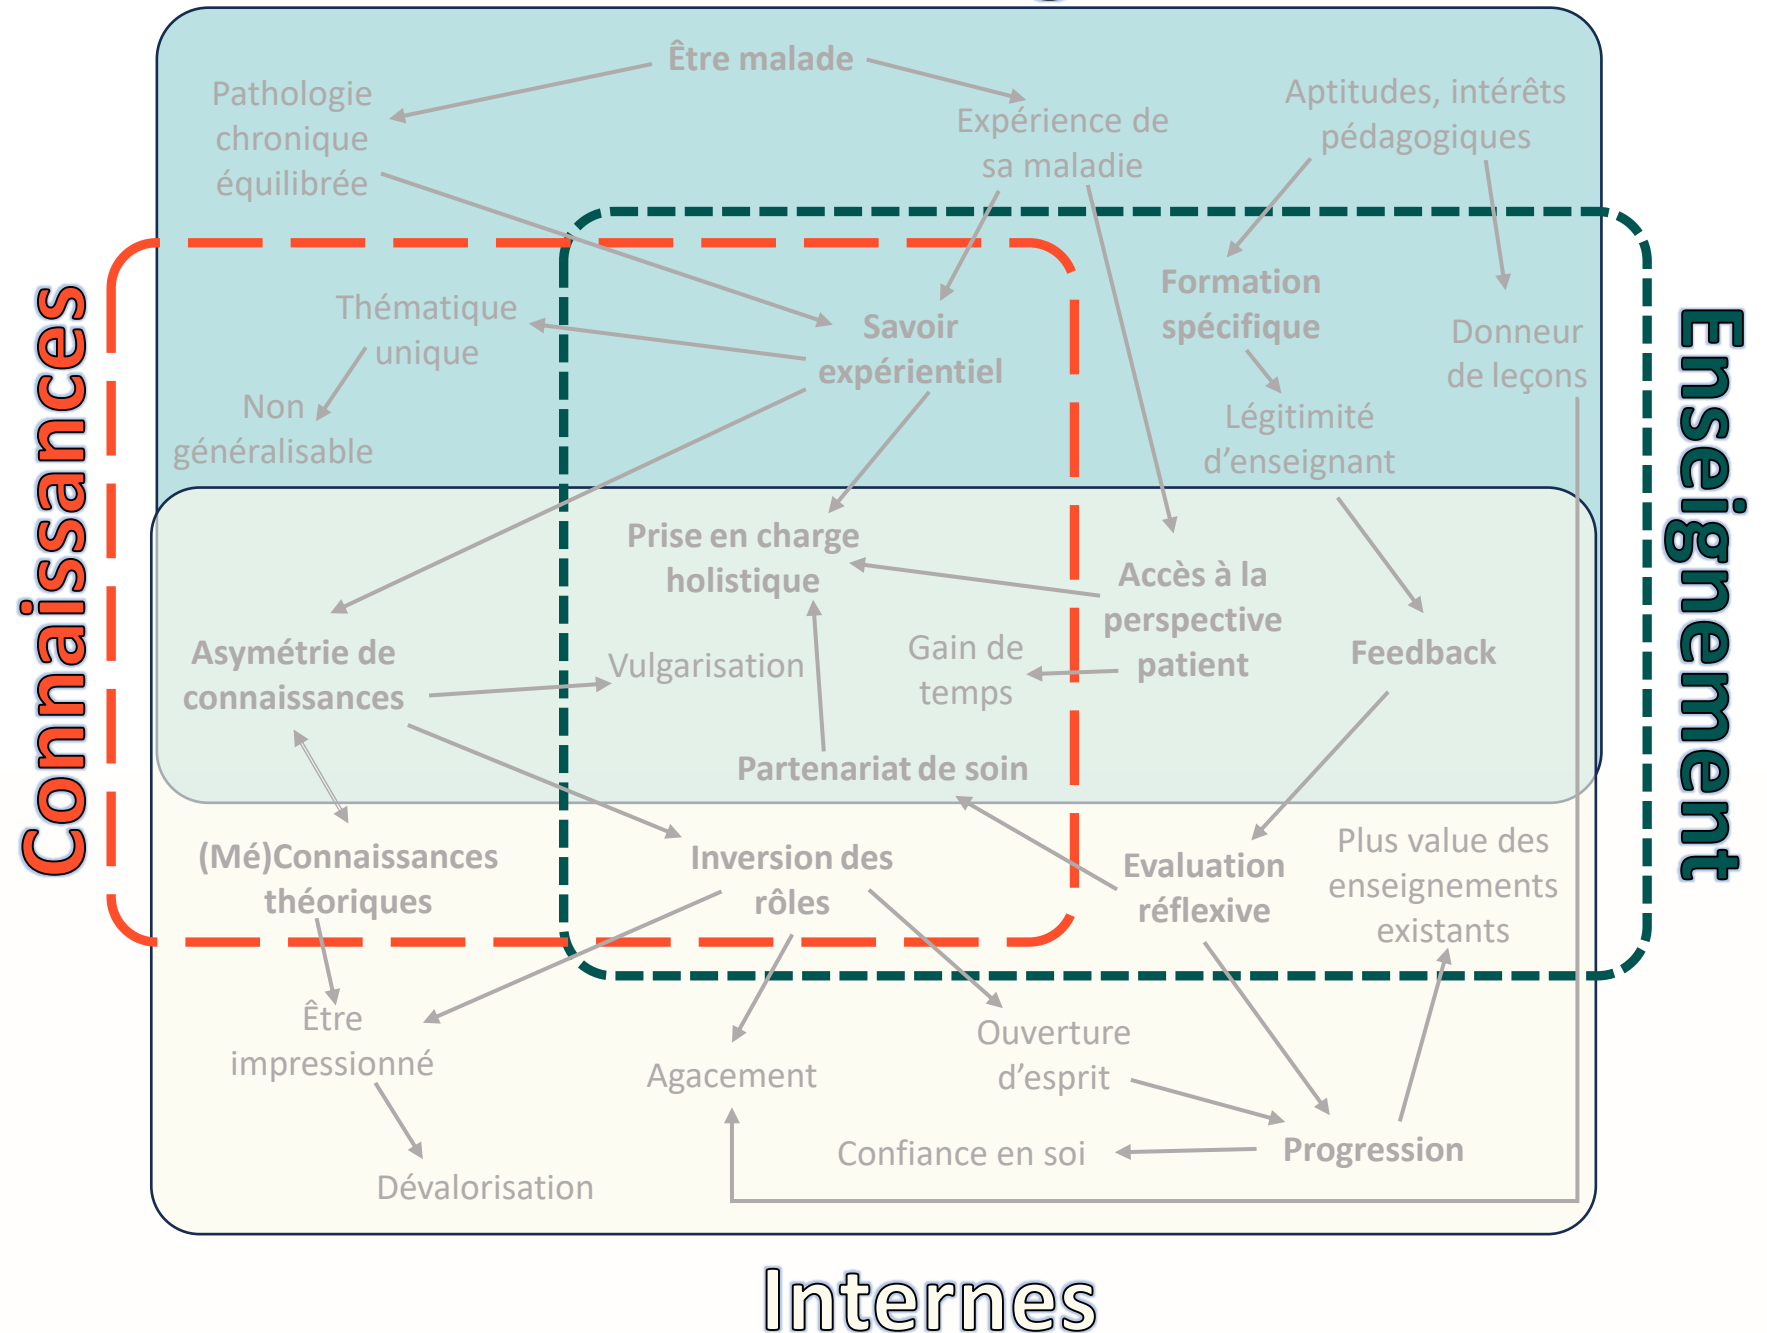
Connaissances

Être malade

Pathologie chronique équilibrée

Expérience de sa maladie

Aptitudes, intérêts pédagogiques

Thématique unique

Non généralisable

Savoir expérientiel

Formation spécifique

Légitimité d'enseignant

Donneur de leçons

Enseignement

Prise en charge holistique

Accès à la perspective patient

Asymétrie de connaissances

Vulgarisation

Gain de temps

Feedback

Partenariat de soin

(Mé)Connaissances théoriques

Inversion des rôles

Evaluation réflexive

Plus value des enseignements existants

Être impressionné

Agacement

Ouverture d'esprit

Dévalorisation

Confiance en soi

Progression

Internes